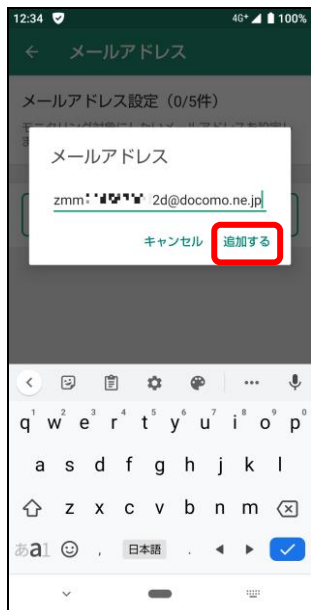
12:34 4G+ 100%

メールアドレス

メールアドレス設定（0/5件）

メールアドレス

zmm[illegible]2d@docomo.ne.jp

キャンセル 追加する

1 2 3 4 5 6 7 8 9 0
q w e r t y u i o p
a s d f g h j k l
z x c v b n m
あa ， 日本語 .